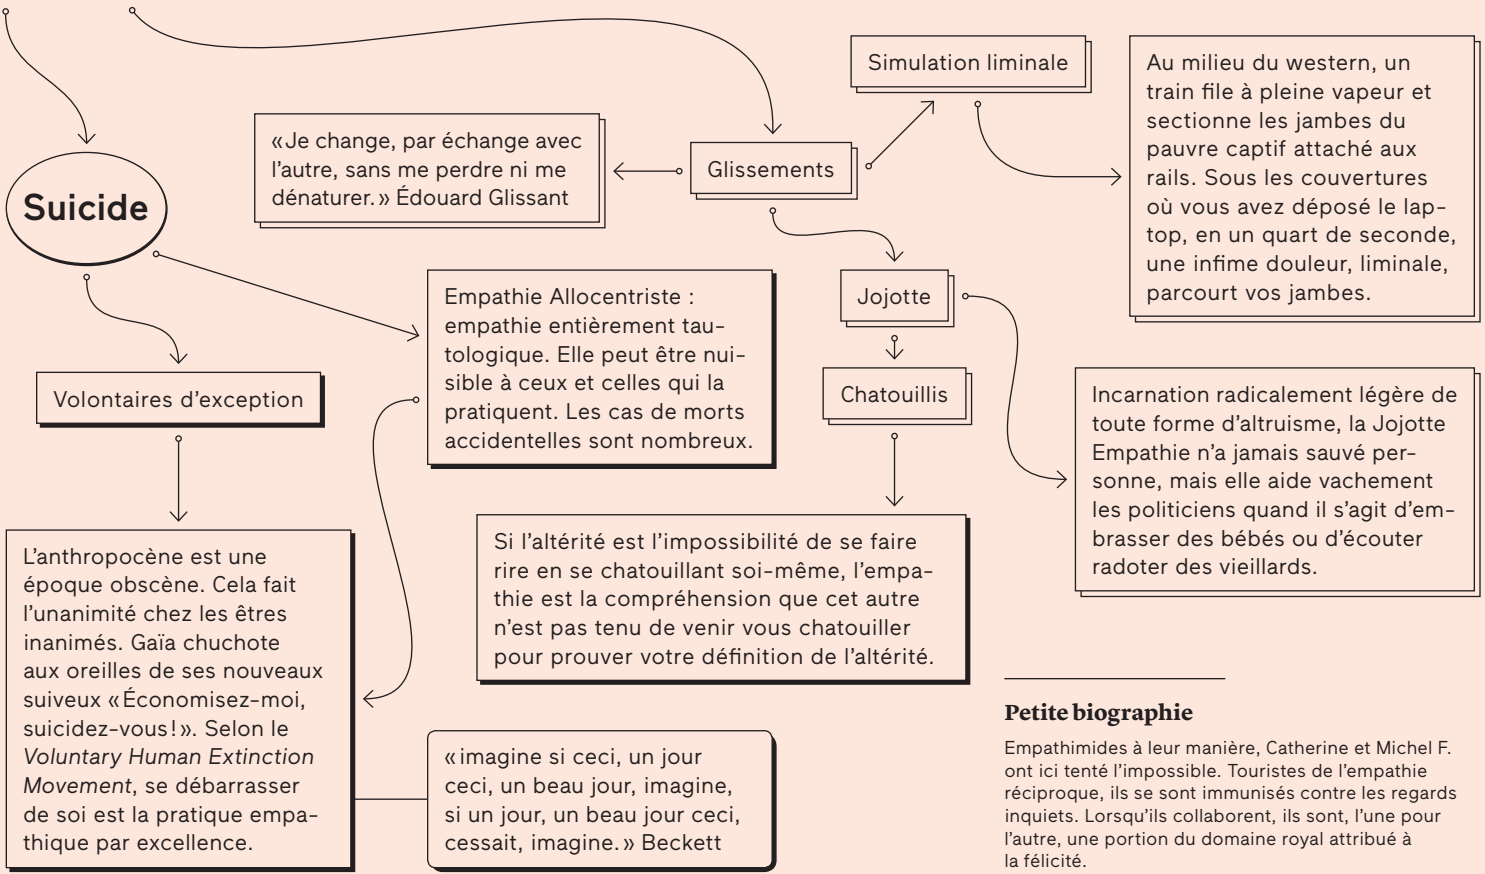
Simulation liminale

Au milieu du western, un train file à pleine vapeur et sectionne les jambes du pauvre captif attaché aux rails. Sous les couvertures où vous avez déposé le laptop, en un quart de seconde, une infime douleur, liminale, parcourt vos jambes.

«Je change, par échange avec l'autre, sans me perdre ni me dénaturer.» Édouard Glissant

Glissements

Suicide

Empathie Allocentriste : empathie entièrement tautologique. Elle peut être nuisible à ceux et celles qui la pratiquent. Les cas de morts accidentelles sont nombreux.

Jojotte

Chatouillis

Volontaires d'exception

Incarnation radicalement légère de toute forme d'altruisme, la Jojotte Empathie n'a jamais sauvé personne, mais elle aide vachement les politiciens quand il s'agit d'embrasser des bébés ou d'écouter radoter des vieillards.

Si l'altérité est l'impossibilité de se faire rire en se chatouillant soi-même, l'empathie est la compréhension que cet autre n'est pas tenu de venir vous chatouiller pour prouver votre définition de l'altérité.

L'anthropocène est une époque obscène. Cela fait l'unanimité chez les êtres inanimés. Gaïa chuchote aux oreilles de ses nouveaux suiveux «Économisez-moi, suicidez-vous!». Selon le *Voluntary Human Extinction Movement*, se débarrasser de soi est la pratique empathique par excellence.

«imagine si ceci, un jour ceci, un beau jour, imagine, si un jour, un beau jour ceci, cessait, imagine.» Beckett

**Petite biographie**

Empathimides à leur manière, Catherine et Michel F. ont ici tenté l'impossible. Touristes de l'empathie réciproque, ils se sont immunisés contre les regards inquiets. Lorsqu'ils collaborent, ils sont, l'une pour l'autre, une portion du domaine royal attribué à la félicité.